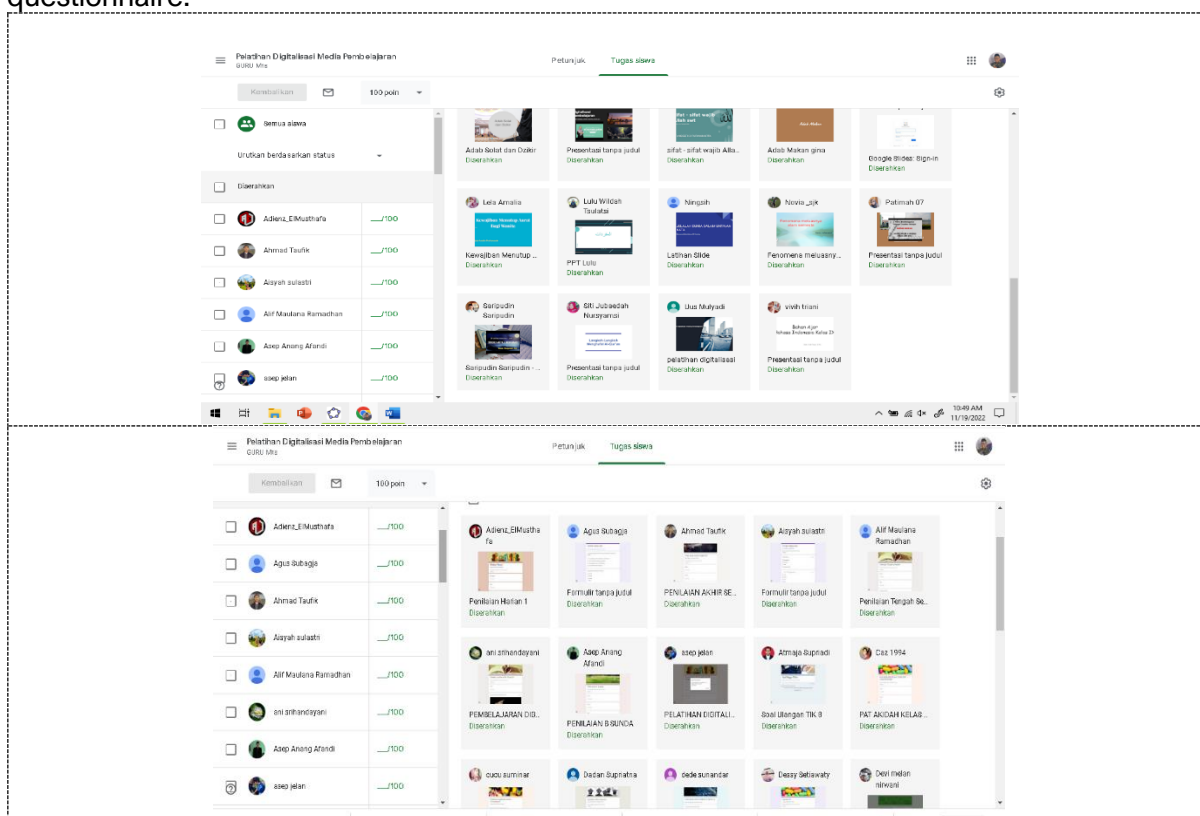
questionnaire.

Pelatihan Digitalisasi Media Pembelajaran
GURU Mts

Petunjuk Tugas siswa

Kembalikan 100 poin

Semua siswa

Urutkan berdasarkan status

Diserahkan

Adienz_ElMusthafa __/100
Ahmad Taufik __/100
Aisyah sulastri __/100
Alif Maulana Ramadhan __/100
Asep Anang Afandi __/100
asep jelan __/100

Adab Solat dan Dzikir
Diserahkan
Presentasi tanpa judul
Diserahkan
sifat - sifat wajib Alla...
Diserahkan
Adab Makan gina
Diserahkan
Google Slides: Sign-in
Diserahkan

Lela Amalia
Kewajiban Menutup ...
Diserahkan
Lulu Wildah Taulatsi
PPT Lulu
Diserahkan
Ningsih
Latihan Slide
Diserahkan
Novia _sjk
Fenomena meluasny...
Diserahkan
Fatimah 07
Presentasi tanpa judul
Diserahkan

Saripudin Saripudin
Saripudin Saripudin - ...
Diserahkan
Siti Jubaedah Nursyamsi
Presentasi tanpa judul
Diserahkan
Uus Mulyadi
pelatihan digitalisasi
Diserahkan
vivih triani
Presentasi tanpa judul
Diserahkan

10:49 AM
11/19/2022

Pelatihan Digitalisasi Media Pembelajaran
GURU Mts

Petunjuk Tugas siswa

Kembalikan 100 poin

Adienz_ElMusthafa __/100
Agus Subagja __/100
Ahmad Taufik __/100
Aisyah sulastri __/100
Alif Maulana Ramadhan __/100
ani srihandayani __/100
Asep Anang Afandi __/100
asep jelan __/100

Adienz_ElMusthafa
Penilaian Harian 1
Diserahkan
Agus Subagja
Formulir tanpa judul
Diserahkan
Ahmad Taufik
PENILAIAN AKHIR SE...
Diserahkan
Aisyah sulastri
Formulir tanpa judul
Diserahkan
Alif Maulana Ramadhan
Penilaian Tengah Se...
Diserahkan

ani srihandayani
PEMBELAJARAN DIG...
Diserahkan
Asep Anang Afandi
PENILAIAN B.SUNDA
Diserahkan
asep jelan
PELATIHAN DIGITALI...
Diserahkan
Atmaja Suprladi
Soal Ulangan TIK 8
Diserahkan
Caz 1994
PAT AKIDAH KELAS...
Diserahkan

cucu suminar
Dadan Supriatna
dede sunandar
Dessy Setiawaty
Devi melan nirwani